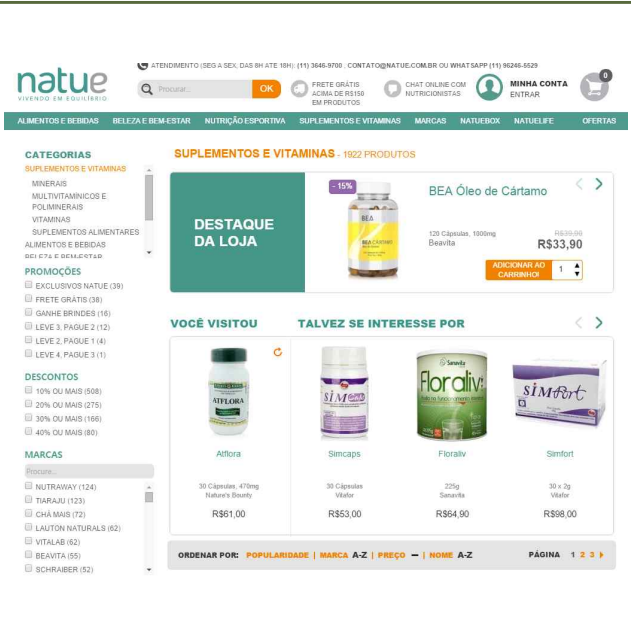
natue
VIVENDO EM EQUILÍBRIO

ATENDIMENTO (SEG A SEX, DAS 8H ATE 18H): (11) 3646-9700 . CONTATO@NATUE.COM.BR OU WHATSAPP (11) 96246-5529

Procurar... OK

FRETE GRÁTIS ACIMA DE R$150 EM PRODUTOS

CHAT ONLINE COM NUTRICIONISTAS

MINHA CONTA
ENTRAR

0

ALIMENTOS E BEBIDAS | BELEZA E BEM-ESTAR | NUTRIÇÃO ESPORTIVA | SUPLEMENTOS E VITAMINAS | MARCAS | NATUEBOX | NATUELIFE | OFERTAS

CATEGORIAS
SUPLEMENTOS E VITAMINAS
MINERAIS
MULTIVITAMÍNICOS E POLIMINERAIS
VITAMINAS
SUPLEMENTOS ALIMENTARES
ALIMENTOS E BEBIDAS
BELEZA E BEM-ESTAR

PROMOÇÕES
EXCLUSIVOS NATUE (39)
FRETE GRÁTIS (38)
GANHE BRINDES (16)
LEVE 3, PAGUE 2 (12)
LEVE 2, PAGUE 1 (4)
LEVE 4, PAGUE 3 (1)

DESCONTOS
10% OU MAIS (508)
20% OU MAIS (275)
30% OU MAIS (166)
40% OU MAIS (80)

MARCAS
Procure...
NUTRAWAY (124)
TIARAJU (123)
CHÁ MAIS (72)
LAUTON NATURALS (62)
VITALAB (62)
BEAVITA (55)
SCHRAIBER (52)

SUPLEMENTOS E VITAMINAS - 1922 PRODUTOS

DESTAQUE DA LOJA

- 15%

BEA Óleo de Cártamo
120 Cápsulas, 1000mg
Beavita
R$39,90
R$33,90
ADICIONAR AO CARRINHO! 1

VOCÊ VISITOU

TALVEZ SE INTERESSE POR

Atflora
30 Cápsulas, 470mg
Nature's Bounty
R$61,00

Simcaps
30 Cápsulas
Vitafor
R$53,00

Floraliv
225g
Sanavita
R$64,90

Simfort
30 x 2g
Vitafor
R$98,00

ORDENAR POR: POPULARIDADE | MARCA A-Z | PREÇO — | NOME A-Z

PÁGINA 1 2 3